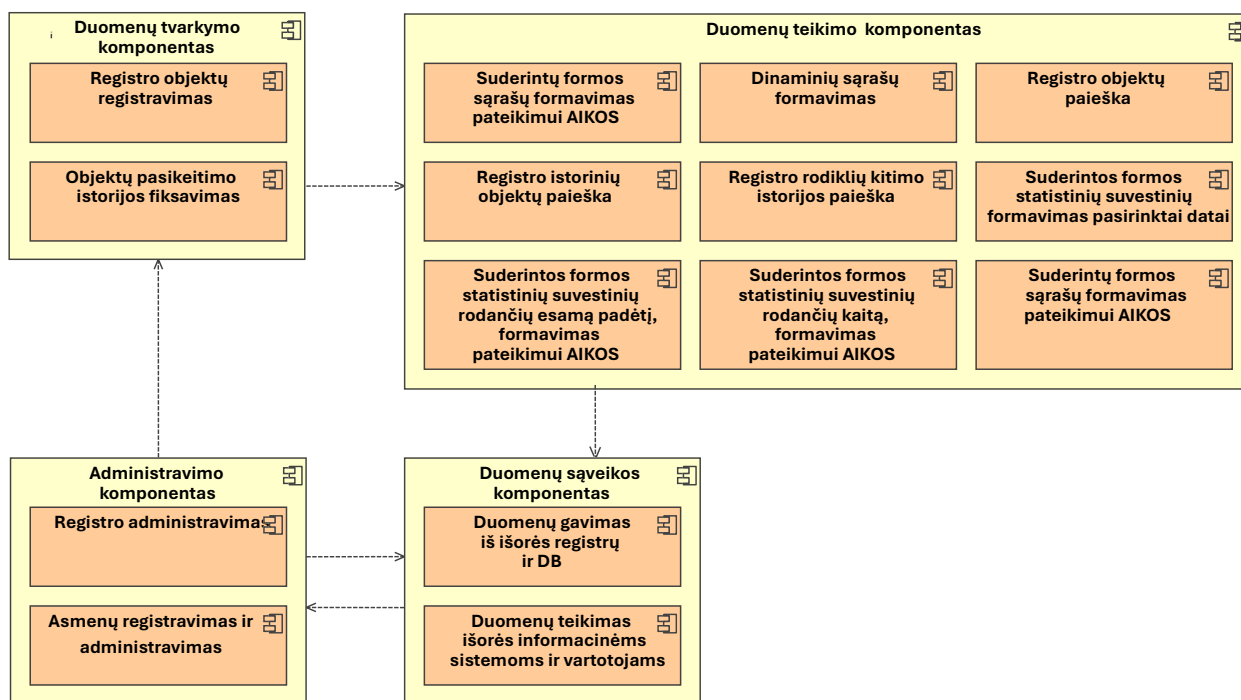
Duomenų tvarkymo komponentas

Registro objektų registravimas

Objektų pasikeitimo istorijos fiksavimas

Duomenų teikimo komponentas

Suderintų formos sąrašų formavimas pateikimui AIKOS

Dinaminių sąrašų formavimas

Registro objektų paieška

Registro istorinių objektų paieška

Registro rodiklių kitimo istorijos paieška

Suderintos formos statistinių suvestinių formavimas pasirinktai datai

Suderintos formos statistinių suvestinių rodančių esamą padėtį, formavimas pateikimui AIKOS

Suderintos formos statistinių suvestinių rodančių kaitą, formavimas pateikimui AIKOS

Suderintų formos sąrašų formavimas pateikimui AIKOS

Administravimo komponentas

Registro administravimas

Asmenų registravimas ir administravimas

Duomenų sąveikos komponentas

Duomenų gavimas iš išorės registrų ir DB

Duomenų teikimas išorės informacinėms sistemoms ir vartotojams